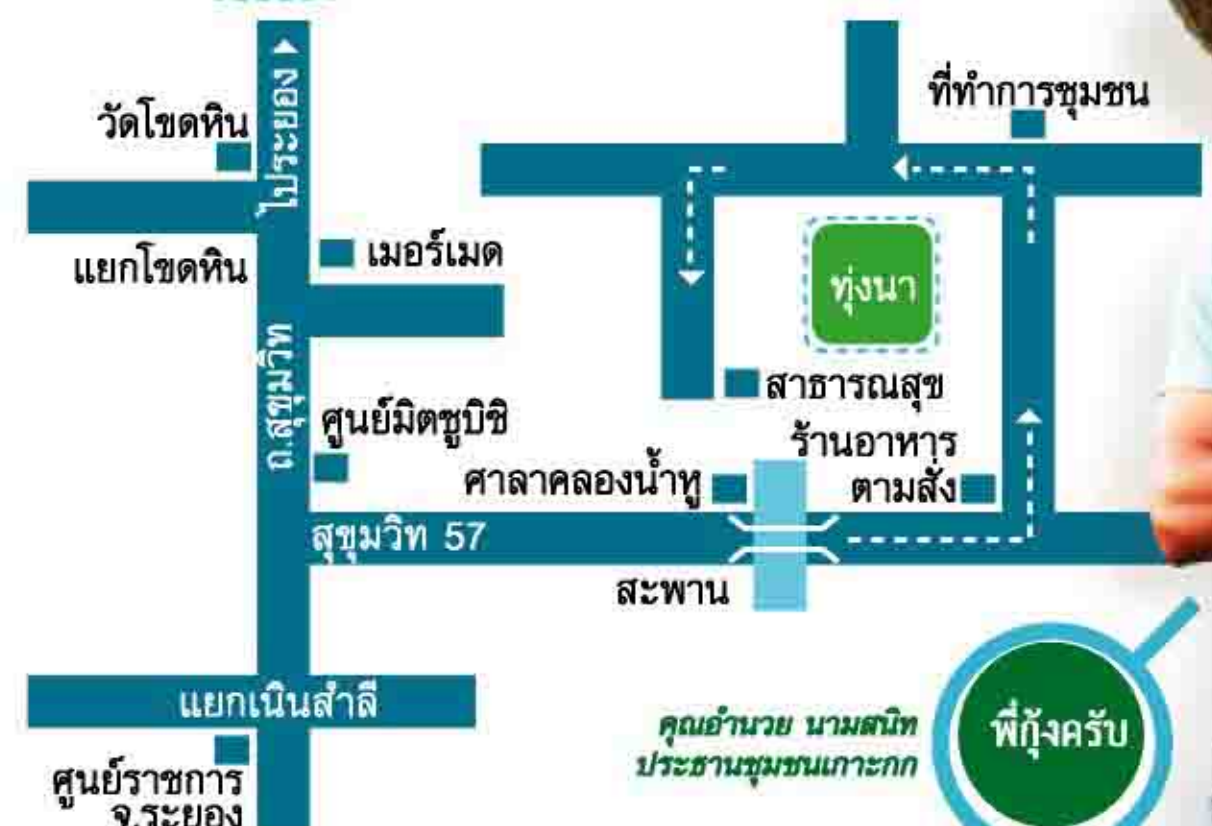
ไประยอง

วัดโขดหิน

แยกโขดหิน

เมอร์เมด

ถ.สุขุมวิท

ศูนย์มิตซูบิชิ

ที่ทำการชุมชน

ทุ่งนา

สาธารณสุข

ร้านอาหาร ตามสั่ง

ศาลาคลองน้ำหู

สุขุมวิท 57

สะพาน

แยกเนินสำลี

ศูนย์ราชการ จ.ระยอง

คุณอำนวย นามสนิท ประธานชุมชนเกาะกก

พี่กุ้งครับ